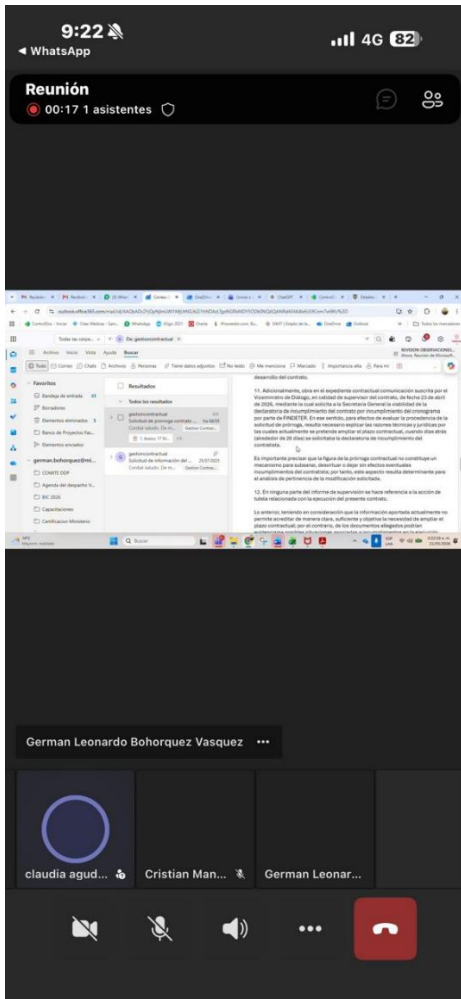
9:22
◂ WhatsApp
4G 82

Reunión
00:17 1 asistentes

Favoritos
Bandeja de entrada
Borradores
Elementos eliminados
Banco de Proyectos Fin...
Elementos enviados
german.bohorquez@mi...
COMITE ODP
Agenda del despacho V...
BIC 2026
Capacitaciones
Certificacion Ministerio

Resultados
Todos los resultados
gestioncontractual
Solicitud de prórroga contractual
gestioncontractual
Solicitud de información del...

desarrollo del contrato.

11. Adicionalmente, obra en el expediente contractual comunicación suscrita por el Viceministro de Diálogo, en calidad de supervisor del contrato, de fecha 23 de abril de 2026, mediante la cual solicita a la Secretaría General la viabilidad de la declaratoria de incumplimiento del contrato por incumplimiento del cronograma por parte de FINDETER. En ese sentido, para efectos de evaluar la procedencia de la solicitud de prórroga, resulta necesario explicar las razones técnicas y jurídicas por las cuales actualmente se pretende ampliar el plazo contractual, cuando días atrás (alrededor de 20 días) se solicitaba la declaratoria de incumplimiento del contratista.

Es importante precisar que la figura de la prórroga contractual no constituye un mecanismo para subsanar, desvirtuar o dejar sin efectos eventuales incumplimientos del contratista; por tanto, este aspecto resulta determinante para el análisis de pertinencia de la modificación solicitada.

12. En ninguna parte del informe de supervisión se hace referencia a la acción de tutela relacionada con la ejecución del presente contrato.

Lo anterior, teniendo en consideración que la información aportada actualmente no permite acreditar de manera clara, suficiente y objetiva la necesidad de ampliar el plazo contractual; por el contrario, de los documentos allegados podrían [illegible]

German Leonardo Bohorquez Vasquez ···

claudia agud...
Cristian Man...
German Leonar...